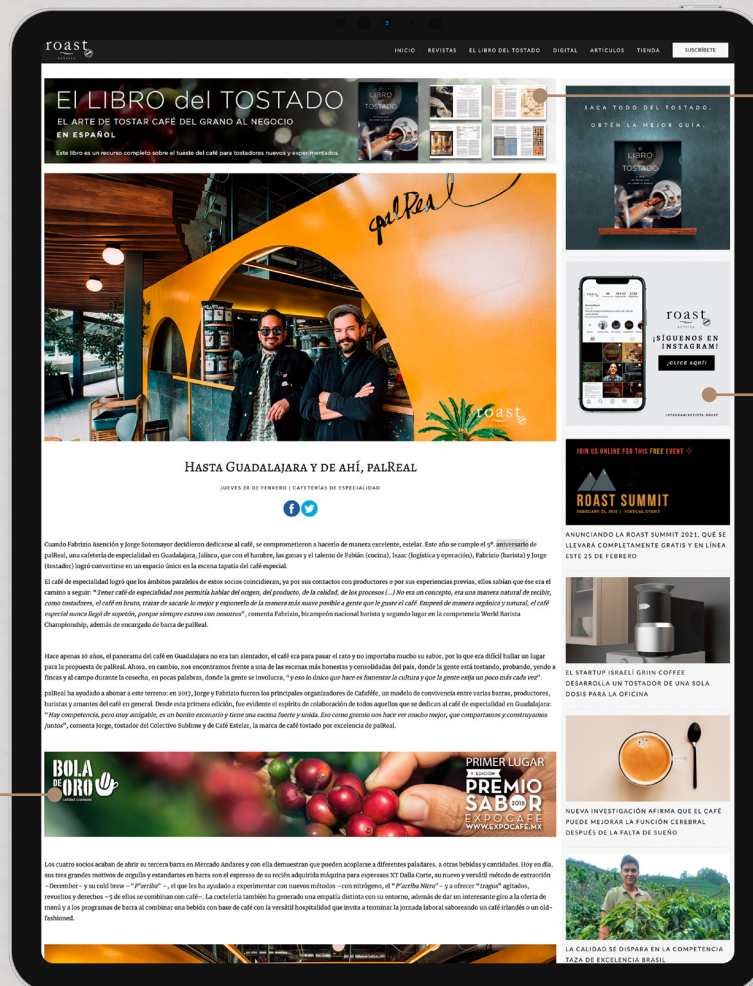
roast REVISTA

INICIO REVISTAS EL LIBRO DEL TOSTADO DIGITAL ARTÍCULOS TIENDA SUSCRÍBETE

El LIBRO del TOSTADO
EL ARTE DE TOSTAR CAFÉ DEL GRANO AL NEGOCIO
EN ESPAÑOL
Este libro es un recurso completo sobre el tueste del café para tostadores nuevos y experimentados.

SACA TODO DEL TOSTADO. OBTÉN LA MEJOR GUÍA.

palReal

roast

roast REVISTA
¡SÍGUENOS EN INSTAGRAM!
¡CLICK AQUÍ!

HASTA GUADALAJARA Y DE AHÍ, PALREAL

JUEVES 28 DE FEBRERO | CAFETERÍAS DE ESPECIALIDAD

JOIN US ONLINE FOR THIS FREE EVENT
ROAST SUMMIT
FEBRUARY 25, 2021 | VIRTUAL EVENT

ANUNCIANDO LA ROAST SUMMIT 2021, QUE SE LLEVARÁ COMPLETAMENTE GRATIS Y EN LÍNEA ESTE 25 DE FEBRERO

Cuando Fabrizio Asención y Jorge Sotomayor decidieron dedicarse al café, se comprometieron a hacerlo de manera excelente, estelar. Este año se cumple el 5º aniversario de palReal, una cafetería de especialidad en Guadalajara, Jalisco, que con el hambre, las ganas y el talento de Fabián (cocina), Isaac (logística y operación), Fabrizio (barista) y Jorge (tostador) logró convertirse en un espacio único en la escena tapatía del café especial.

El café de especialidad logró que los ámbitos paralelos de estos socios coincidieran; ya por sus contactos con productores o por sus experiencias previas, ellos sabían que ése era el camino a seguir: "Tener café de especialidad nos permitía hablar del origen, del producto, de la calidad, de los procesos (...) No era un concepto, era una manera natural de recibir, como tostadores, el café en bruto, tratar de sacarle lo mejor y exponerlo de la manera más suave posible a gente que le guste el café. Empezó de manera orgánica y natural, el café especial nunca llegó de sopetón, porque siempre estuvo con nosotros", comenta Fabrizio, bicampeón nacional barista y segundo lugar en la competencia World Barista Championship, además de encargado de barra de palReal.

Hace apenas 10 años, el panorama del café en Guadalajara no era tan alentador, el café era para pasar el rato y no importaba mucho su sabor, por lo que era difícil hallar un lugar para la propuesta de palReal. Ahora, en cambio, nos encontramos frente a una de las escenas más honestas y consolidadas del país, donde la gente está tostando, probando, yendo a fincas y al campo durante la cosecha, en pocas palabras, donde la gente se involucra, "y eso lo único que hace es fomentar la cultura y que la gente exija un poco más cada vez".

palReal ha ayudado a abonar a este terreno: en 2017, Jorge y Fabrizio fueron los principales organizadores de Cafeféte, un modelo de convivencia entre varias barras, productores, baristas y amantes del café en general. Desde esta primera edición, fue evidente el espíritu de colaboración de todos aquellos que se dedican al café de especialidad en Guadalajara: "Hay competencia, pero muy amigable, es un bonito escenario y tiene una escena fuerte y unida. Eso como gremio nos hace ver mucho mejor, que compartamos y construyamos juntos", comenta Jorge, tostador del Colectivo Sublime y de Café Estelar, la marca de café tostado por excelencia de palReal.

EL STARTUP ISRAELÍ GRIIN COFFEE DESARROLLA UN TOSTADOR DE UNA SOLA DOSIS PARA LA OFICINA

BOLA DE ORO
PRIMER LUGAR
PREMIO SABOR 2018
EXPOCAFÉ
WWW.EXPOCAFE.MX

NUEVA INVESTIGACIÓN AFIRMA QUE EL CAFÉ PUEDE MEJORAR LA FUNCIÓN CEREBRAL DESPUÉS DE LA FALTA DE SUEÑO

Los cuatro socios acaban de abrir su tercera barra en Mercado Andares y con ella demuestran que pueden acoplarse a diferentes paladares, a otras bebidas y cantidades. Hoy en día, sus tres grandes motivos de orgullo y estandartes en barra son el espresso de su recién adquirida máquina para espressos XT Dalla Corte, su nuevo y versátil método de extracción –December– y su cold brew –"P'arriba"–, el que les ha ayudado a experimentar con nuevos métodos –con nitrógeno, el "P'arriba Nitro"– y a ofrecer "tragos" agitados, revueltos y derechos –5 de ellos se combinan con café–. La coctelería también ha generado una empatía distinta con su entorno, además de dar un interesante giro a la oferta de menú y a los programas de barra al combinar una bebida con base de café con la versátil hospitalidad que invita a terminar la jornada laboral saboreando un café irlandés o un old-fashioned.

LA CALIDAD SE DISPARA EN LA COMPETENCIA TAZA DE EXCELENCIA BRASIL